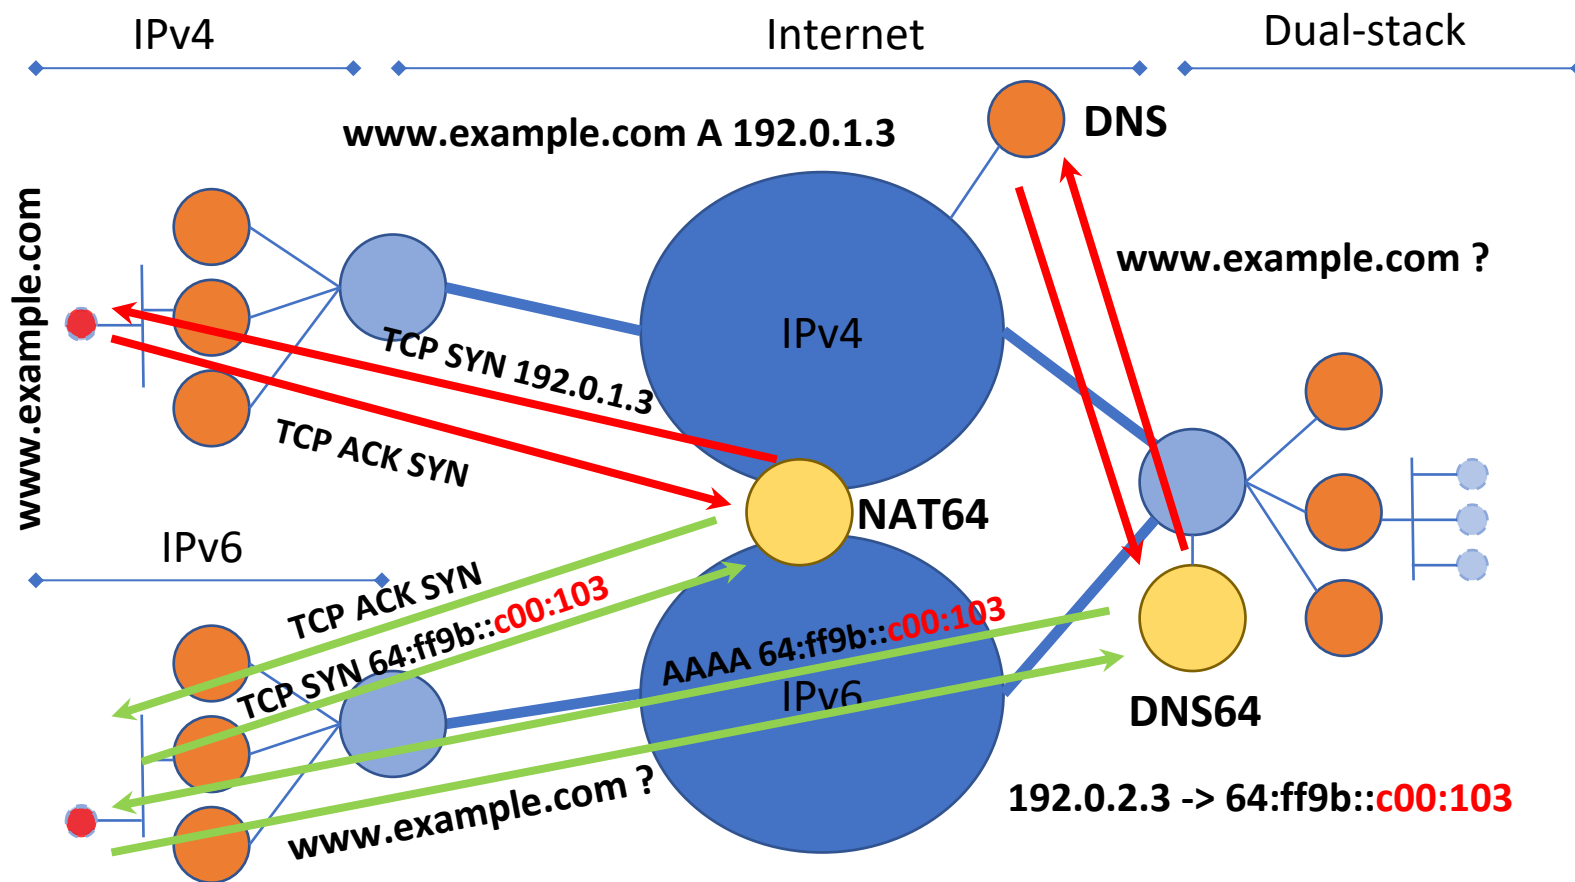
IPv4

Internet

Dual-stack

DNS

www.example.com A 192.0.1.3

www.example.com

www.example.com ?

IPv4

TCP SYN 192.0.1.3

TCP ACK SYN

NAT64

IPv6

TCP ACK SYN

TCP SYN 64:ff9b::c00:103

AAAA 64:ff9b::c00:103

IPv6

DNS64

www.example.com ?

192.0.2.3 -> 64:ff9b::c00:103